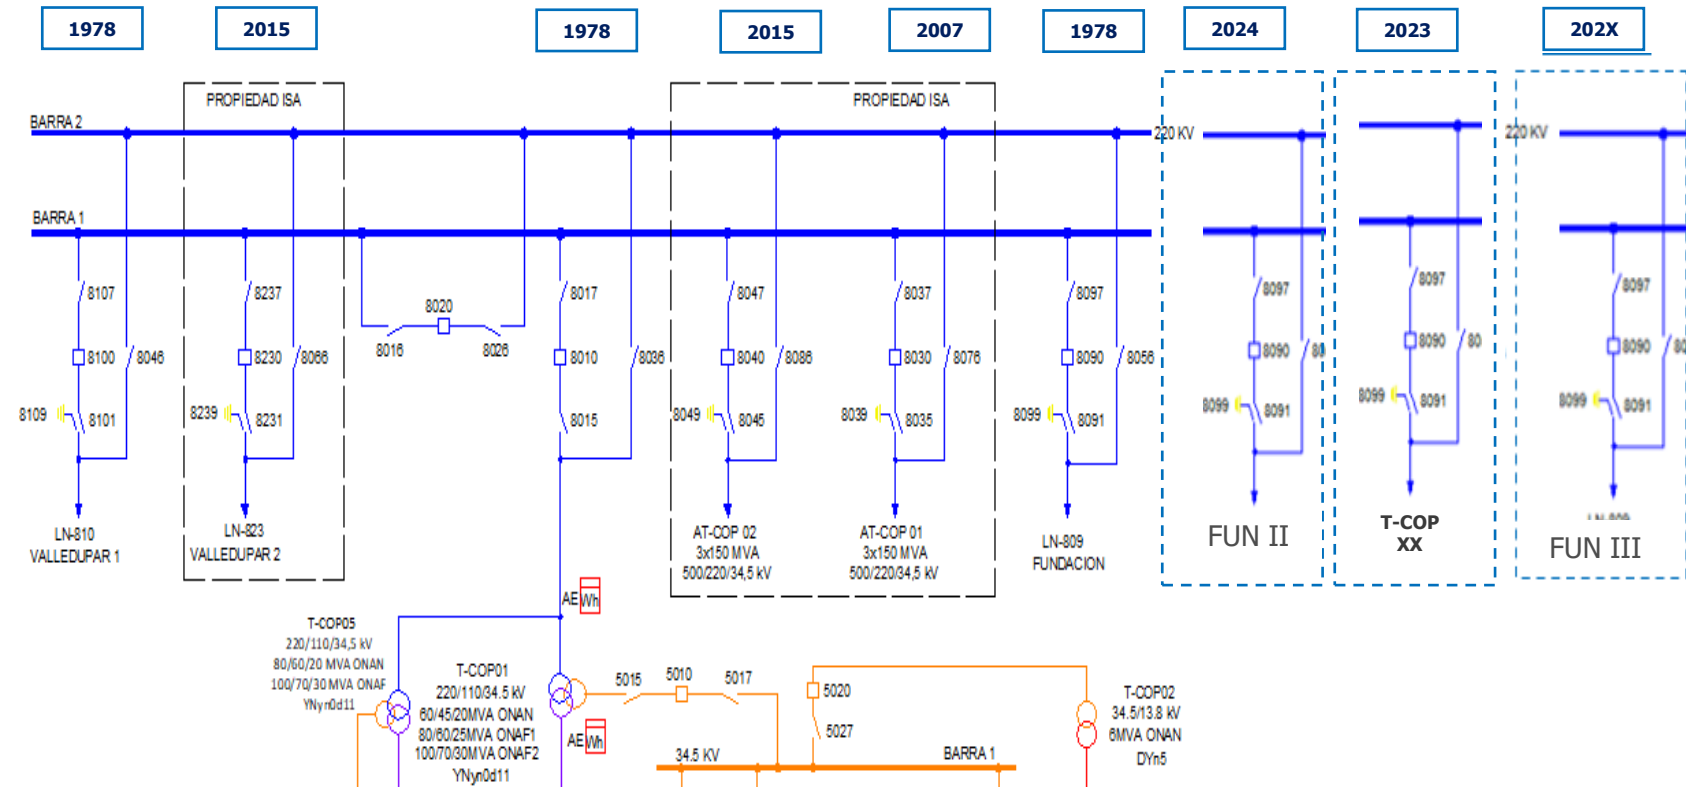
1978

2015

1978

2015

2007

1978

2024

2023

202X

PROPIEDAD ISA

PROPIEDAD ISA

BARRA 2

BARRA 1

220 KV

220 KV

8107
8100
8046
8109
8101
LN-810
VALLEDUPAR 1

8237
8230
8066
8239
8231
LN-823
VALLEDUPAR 2

8020
8016
8026

8017
8010
8036
8015

8047
8040
8086
8049
8045
AT-COP 02
3x150 MVA
500/220/34,5 kV

8037
8030
8076
8039
8035
AT-COP 01
3x150 MVA
500/220/34,5 kV

8097
8090
8056
8099
8091
LN-809
FUNDACION

8097
8090
80
8099
8091
FUN II

8097
8090
80
8099
8091
T-COP
XX

8097
8090
80
8099
8091
FUN III

AE Wh

T-COP05
220/110/34,5 kV
80/60/20 MVA ONAN
100/70/30 MVA ONAF
YNyn0d11

T-COP01
220/110/34.5 kV
60/45/20MVA ONAN
80/60/25MVA ONAF1
100/70/30MVA ONAF2
YNyn0d11

AE Wh

5015
5010
5017
5020
5027

34,5 KV
BARRA 1

T-COP02
34.5/13.8 kV
6MVA ONAN
Dyn5